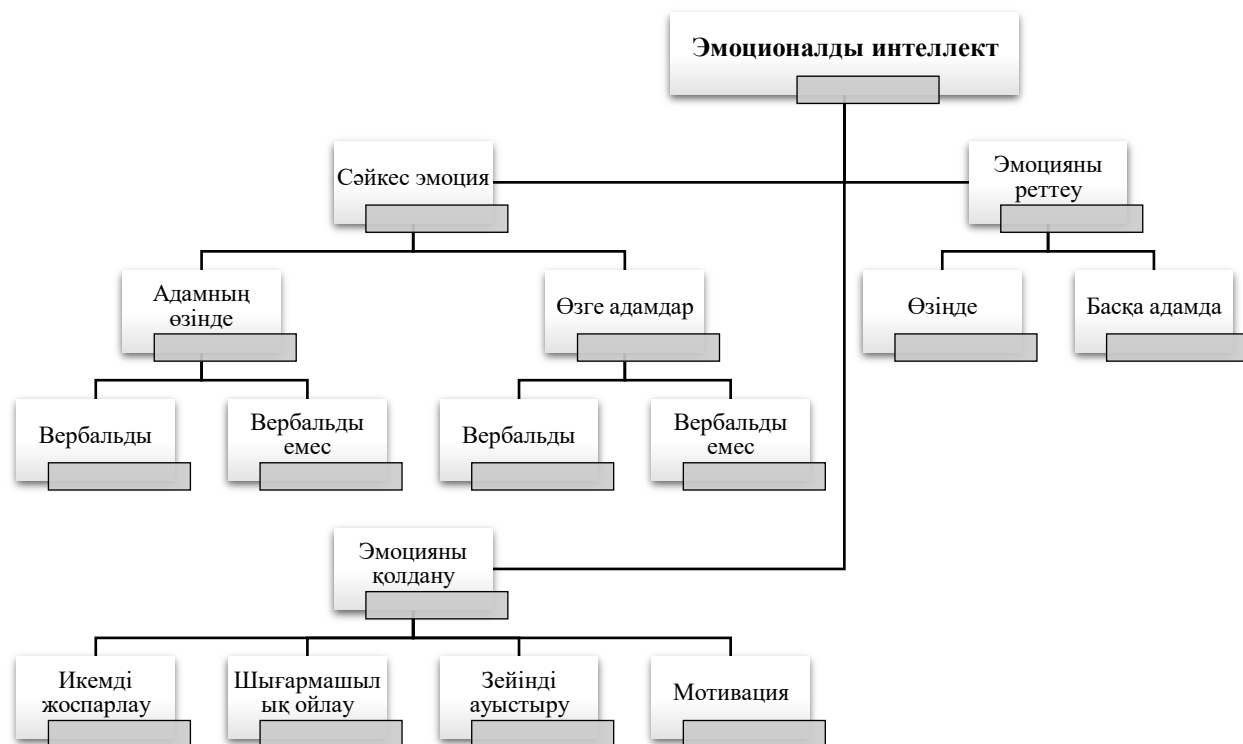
Эмоционалды интеллект

Сәйкес эмоция

Эмоцияны реттеу

Адамның өзінде

Өзге адамдар

Өзінде

Басқа адамда

Вербальды

Вербальды емес

Вербальды

Вербальды емес

Эмоцияны қолдану

Икемді жоспарлау

Шығармашыл ық ойлау

Зейінді ауыстыру

Мотивация